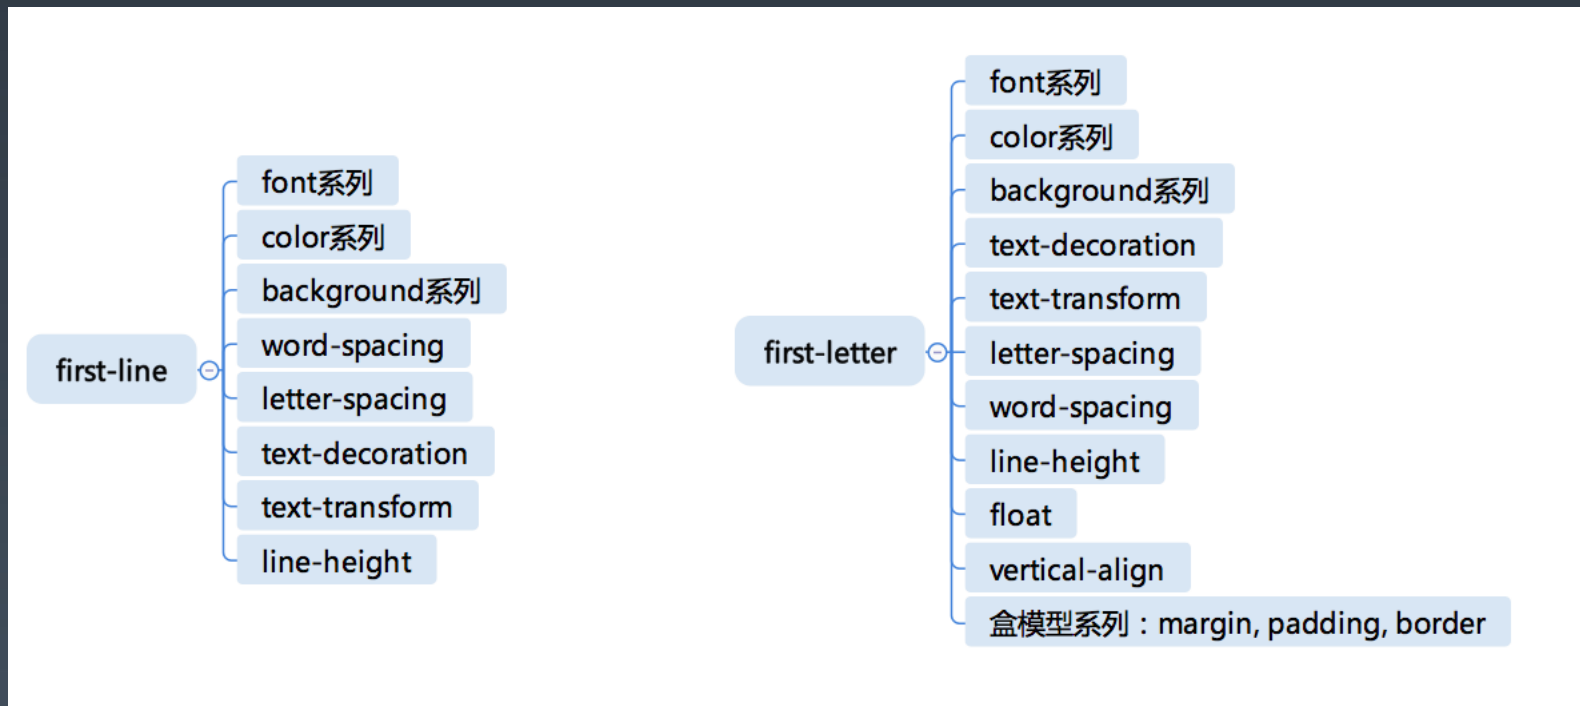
first-line

font系列
color系列
background系列
word-spacing
letter-spacing
text-decoration
text-transform
line-height

first-letter

font系列
color系列
background系列
text-decoration
text-transform
letter-spacing
word-spacing
line-height
float
vertical-align
盒模型系列：margin, padding, border